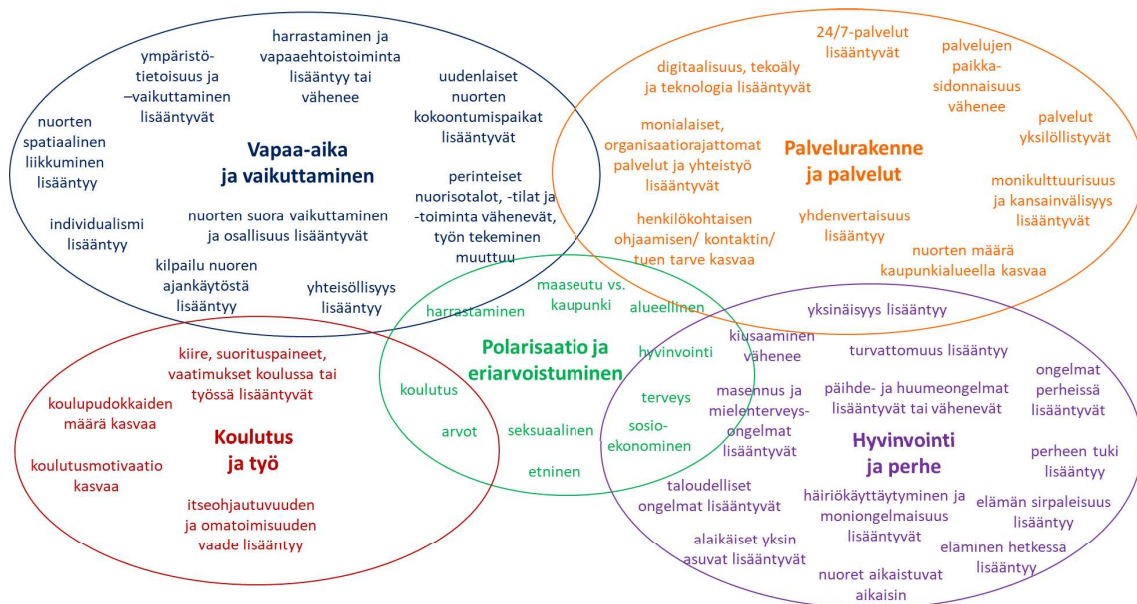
ympäristö-tietoisuus ja –vaikuttaminen lisääntyvät

harrastaminen ja vapaaehtoistoiminta lisääntyy tai vähenee

uudenlaiset nuorten kokoontumispaikat lisääntyvät

nuorten spatiaalinen liikkuminen lisääntyy

Vapaa-aika ja vaikuttaminen

perinteiset nuorisotalot, -tilat ja -toiminta vähenevät, työn tekeminen muuttuu

individualismi lisääntyy

nuorten suora vaikuttaminen ja osallisuus lisääntyvät

kilpailu nuoren ajankäytöstä lisääntyy

yhteisöllisyys lisääntyy

24/7-palvelut lisääntyvät

palvelujen paikka-sidonnaisuus vähenee

digitaalisuus, tekoäly ja teknologia lisääntyvät

palvelut yksilöllistyvät

monialaiset, organisaatiorajattomat palvelut ja yhteistyö lisääntyvät

Palvelurakenne ja palvelut

monikulttuurisuus ja kansainvälisyys lisääntyvät

henkilökohtaisen ohjaamisen/ kontaktin/ tuen tarve kasvaa

yhdenvertaisuus lisääntyy

nuorten määrä kaupunkialueella kasvaa

harrastaminen

maaseutu vs. kaupunki

alueellinen

Polarisaatio ja eriarvoistuminen

hyvinvointi

koulutus

terveys

arvot

seksuaalinen

sosio-ekonominen

etninen

kiire, suorituspaineet, vaatimukset koulussa tai työssä lisääntyvät

koulupudokkaiden määrä kasvaa

Koulutus ja työ

koulutusmotivaatio kasvaa

itseohjautuvuuden ja omatoimisuuden vaade lisääntyy

yksinäisyys lisääntyy

kiusaaminen vähenee

turvattomuus lisääntyy

ongelmat perheissä lisääntyvät

masennus ja mielenterveys-ongelmat lisääntyvät

päihde- ja huumeongelmat lisääntyvät tai vähenevät

Hyvinvointi ja perhe

perheen tuki lisääntyy

taloudelliset ongelmat lisääntyvät

häiriökäyttäytyminen ja moniongelmaisuus lisääntyvät

elämän sirpaleisuus lisääntyy

alaikäiset yksin asuvat lisääntyvät

eläminen hetkessä lisääntyy

nuoret aikaistuvat aikaisin